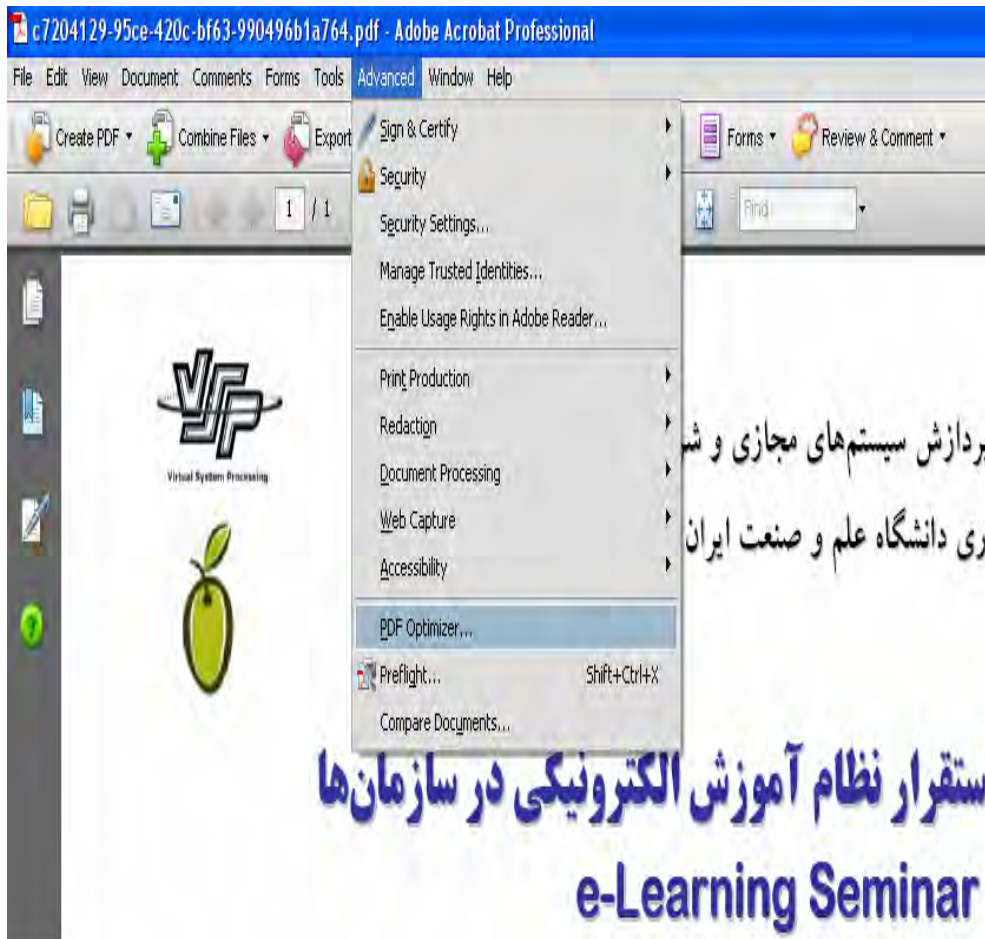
c7204129-95ce-420c-bf63-990496b1a764.pdf - Adobe Acrobat Professional

File Edit View Document Comments Forms Tools Advanced Window Help

Create PDF Combine Files Export Forms Review & Comment

1 / 1 Find

Sign & Certify
Security
Security Settings...
Manage Trusted Identities...
Enable Usage Rights in Adobe Reader...
Print Production
Redaction
Document Processing
Web Capture
Accessibility
PDF Optimizer...
Preflight... Shift+Ctrl+X
Compare Documents...

Virtual System Processing

ردازش سیستم‌های مجازی و ش

ری دانشگاه علم و صنعت ایران

ستقرار نظام آموزش الکترونیکی در سازمان‌ها

e-Learning Seminar